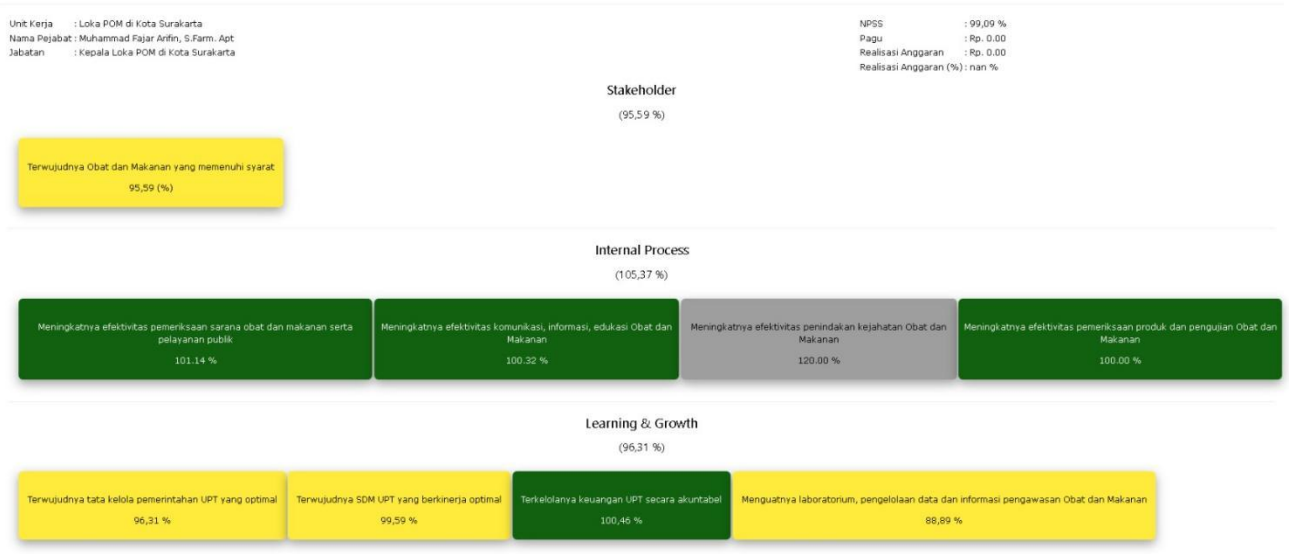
Unit Kerja : Loka POM di Kota Surakarta
Nama Pejabat : Muhammad Fajar Arifin, S.Farm. Apt
Jabatan : Kepala Loka POM di Kota Surakarta

NPSS : 99,09 %
Pagu : Rp. 0.00
Realisasi Anggaran : Rp. 0.00
Realisasi Anggaran (%) : nan %

Stakeholder

(95,59 %)

Terwujudnya Obat dan Makanan yang memenuhi syarat
95,59 (%)

Internal Process

(105,37 %)

Meningkatnya efektivitas pemeriksaan sarana obat dan makanan serta pelayanan publik
101.14 %

Meningkatnya efektivitas komunikasi, informasi, edukasi Obat dan Makanan
100.32 %

Meningkatnya efektivitas penindakan kejahatan Obat dan Makanan
120.00 %

Meningkatnya efektivitas pemeriksaan produk dan pengujian Obat dan Makanan
100.00 %

Learning & Growth

(96,31 %)

Terwujudnya tata kelola pemerintahan UPT yang optimal
96,31 %

Terwujudnya SDM UPT yang berkinerja optimal
99,59 %

Terkelolanya keuangan UPT secara akuntabel
100,46 %

Menguatnya laboratorium, pengelolaan data dan informasi pengawasan Obat dan Makanan
88,89 %